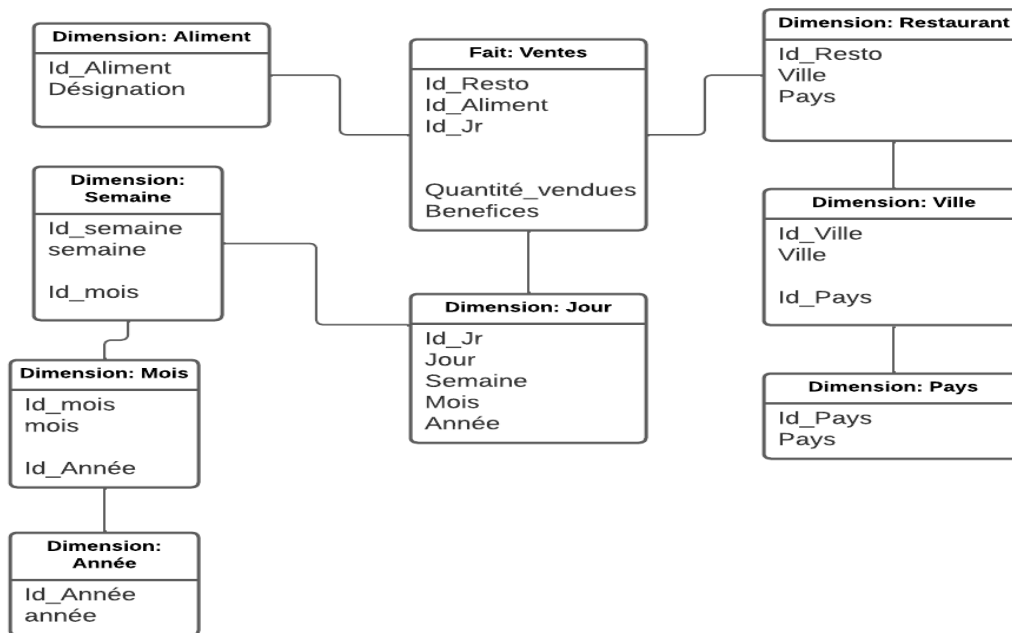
Dimension: Aliment
Id_Aliment
Désignation

Fait: Ventes
Id_Resto
Id_Aliment
Id_Jr

Quantité_vendues
Benefices

Dimension: Restaurant
Id_Resto
Ville
Pays

Dimension: Semaine
Id_semaine
semaine

Id_mois

Dimension: Ville
Id_Ville
Ville

Id_Pays

Dimension: Jour
Id_Jr
Jour
Semaine
Mois
Année

Dimension: Mois
Id_mois
mois

Id_Année

Dimension: Pays
Id_Pays
Pays

Dimension: Année
Id_Année
année